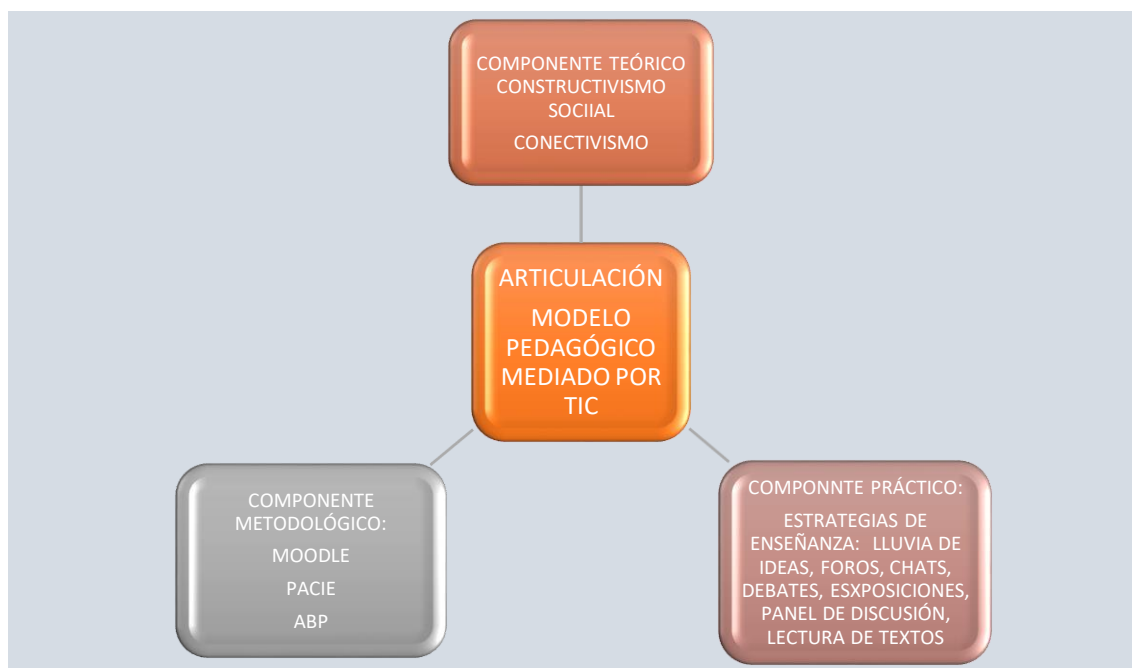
COMPONENTE TEÓRICO CONSTRUCTIVISMO SOCIIAL

CONECTIVISMO

ARTICULACIÓN

MODELO PEDAGÓGICO MEDIADO POR TIC

COMPONENTE METODOLÓGICO:

MOODLE

PACIE

ABP

COMPONNTE PRÁCTICO:

ESTRATEGIAS DE ENSEÑANZA: LLUVIA DE IDEAS, FOROS, CHATS, DEBATES, ESXPOSICIONES, PANEL DE DISCUSIÓN, LECTURA DE TEXTOS